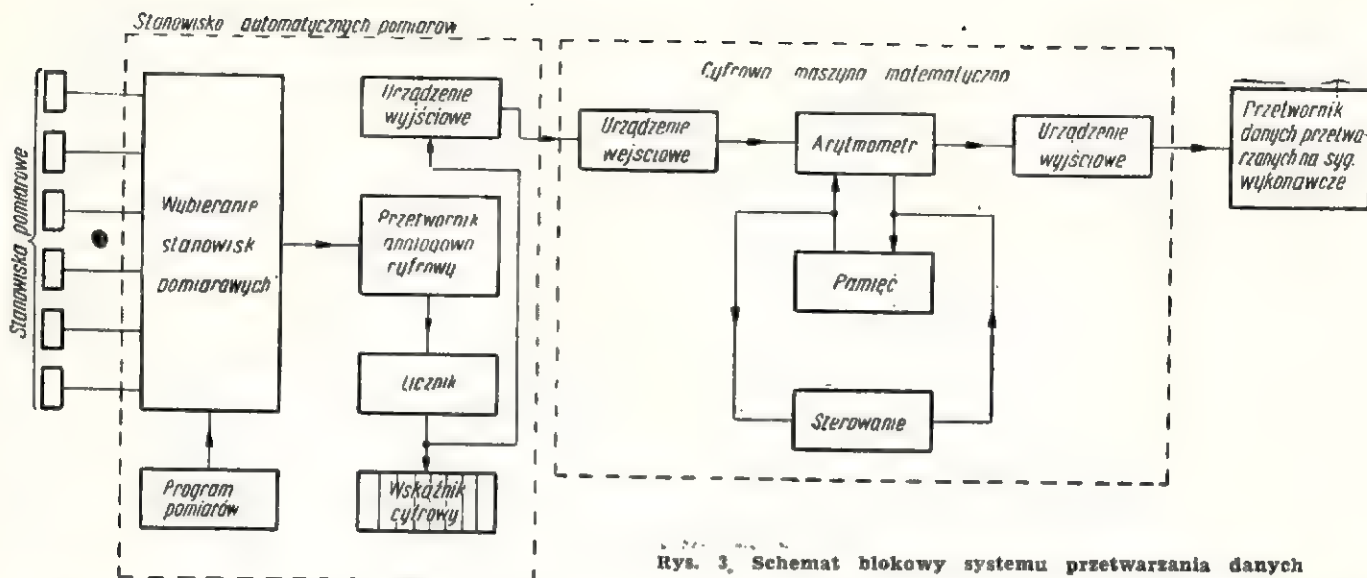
Stanowisko automatycznych pomiarow

Stanowiska pomiarowe

Wybieranie stanowisk pomiarowych

Program pomiarów

Urządzenie wyjściowe

Przetwornik analogowo cyfrowy

Licznik

Wskaźnik cyfrowy

Cyfrowa maszyna matematyczna

Urządzenie wejściowe

Arytmometr

Urządzenie wyjściowe

Pamięć

Sterowanie

Przetwornik danych przetworzonych na syg. wykonawcze

Rys. 3. Schemat blokowy systemu przetwarzania danych